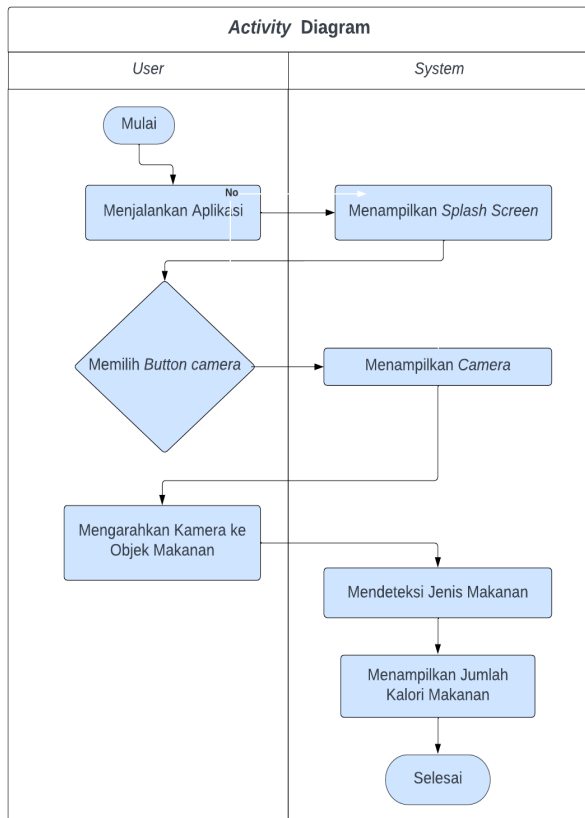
*Activity* Diagram

| User | System |
|---|---|

Mulai

Menjalankan Aplikasi

No

Menampilkan *Splash Screen*

Memilih *Button camera*

Menampilkan *Camera*

Mengarahkan Kamera ke Objek Makanan

Mendeteksi Jenis Makanan

Menampilkan Jumlah Kalori Makanan

Selesai